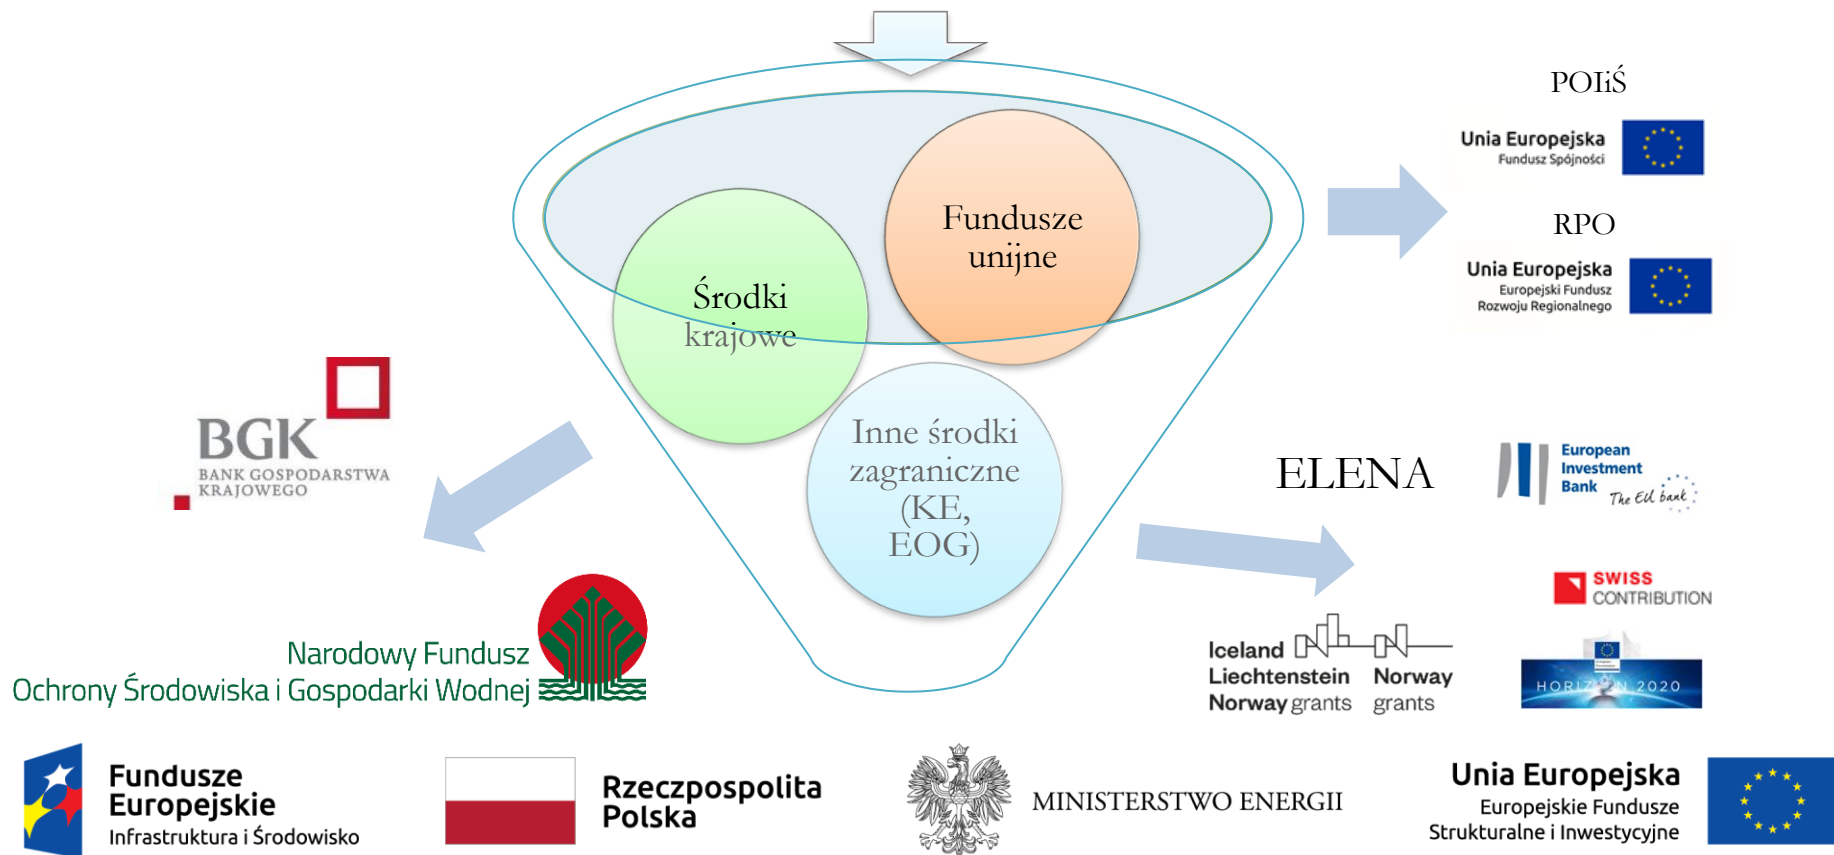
POIiŚ

Unia Europejska
Fundusz Spójności

RPO

Unia Europejska
Europejski Fundusz Rozwoju Regionalnego

Fundusze unijne

Środki krajowe

Inne środki zagraniczne (KE, EOG)

BGK
BANK GOSPODARSTWA KRAJOWEGO

ELENA

European Investment Bank
The EU bank

SWISS CONTRIBUTION

Narodowy Fundusz Ochrony Środowiska i Gospodarki Wodnej

Iceland Liechtenstein Norway grants

Norway grants

HORIZON 2020

Fundusze Europejskie
Infrastruktura i Środowisko

Rzeczpospolita Polska

MINISTERSTWO ENERGII

Unia Europejska
Europejskie Fundusze Strukturalne i Inwestycyjne